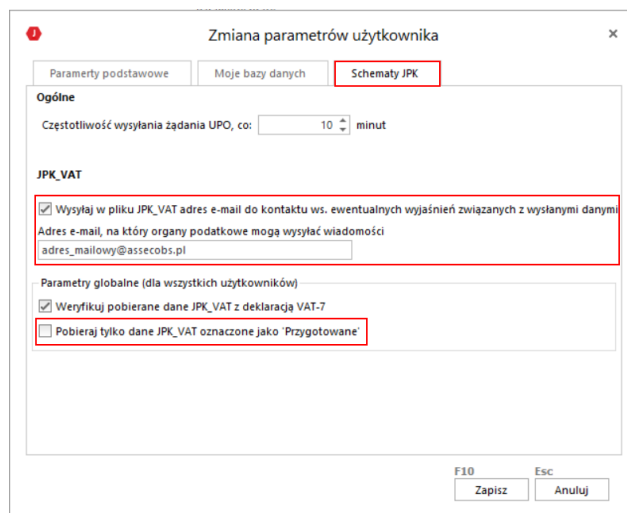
Zmiana parametrów użytkownika

×

Paramerty podstawowe

Moje bazy danych

Schematy JPK

Ogólne

Częstotliwość wysyłania żądania UPO, co: 10 minut

JPK_VAT

Wysyłaj w pliku JPK_VAT adres e-mail do kontaktu ws. ewentualnych wyjaśnień związanych z wysłanymi danymi

Adres e-mail, na który organy podatkowe mogą wysyłać wiadomości

adres_mailowy@assecobs.pl

Parametry globalne (dla wszystkich użytkowników)

Weryfikuj pobierane dane JPK_VAT z deklaracją VAT-7

Pobieraj tylko dane JPK_VAT oznaczone jako 'Przygotowane'

F10

Zapisz

Esc

Anuluj